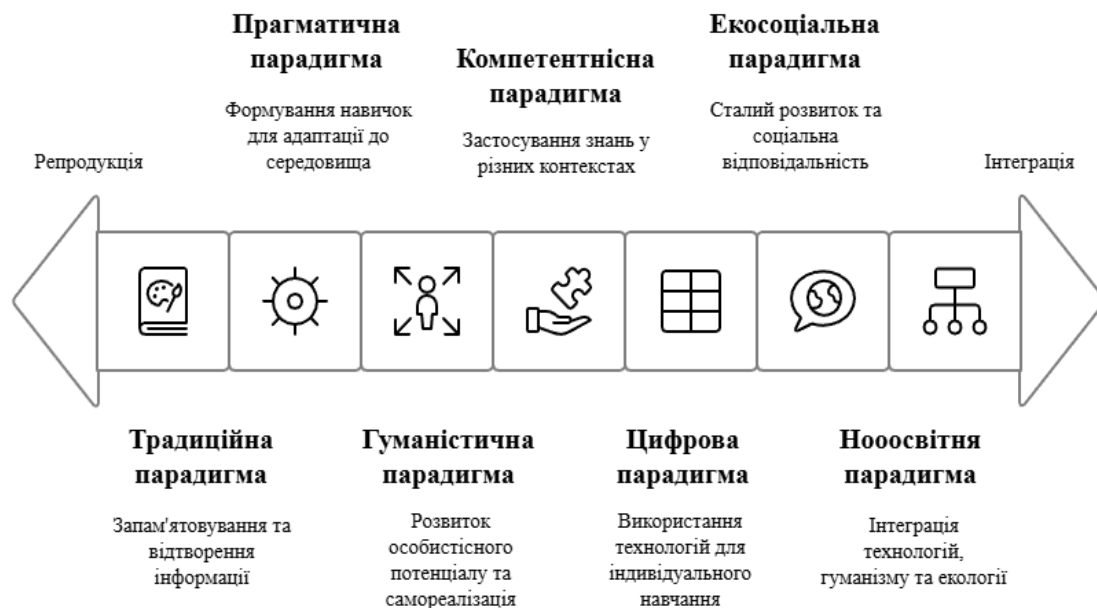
Прагматична парадигма

Формування навичок для адаптації до середовища

Компетентнісна парадигма

Застосування знань у різних контекстах

Екосоціальна парадигма

Сталий розвиток та соціальна відповідальність

Репродукція

Інтеграція

Традиційна парадигма

Запам'ятовування та відтворення інформації

Гуманістична парадигма

Розвиток особистісного потенціалу та самореалізація

Цифрова парадигма

Використання технологій для індивідуального навчання

Нооосвітня парадигма

Інтеграція технологій, гуманізму та екології